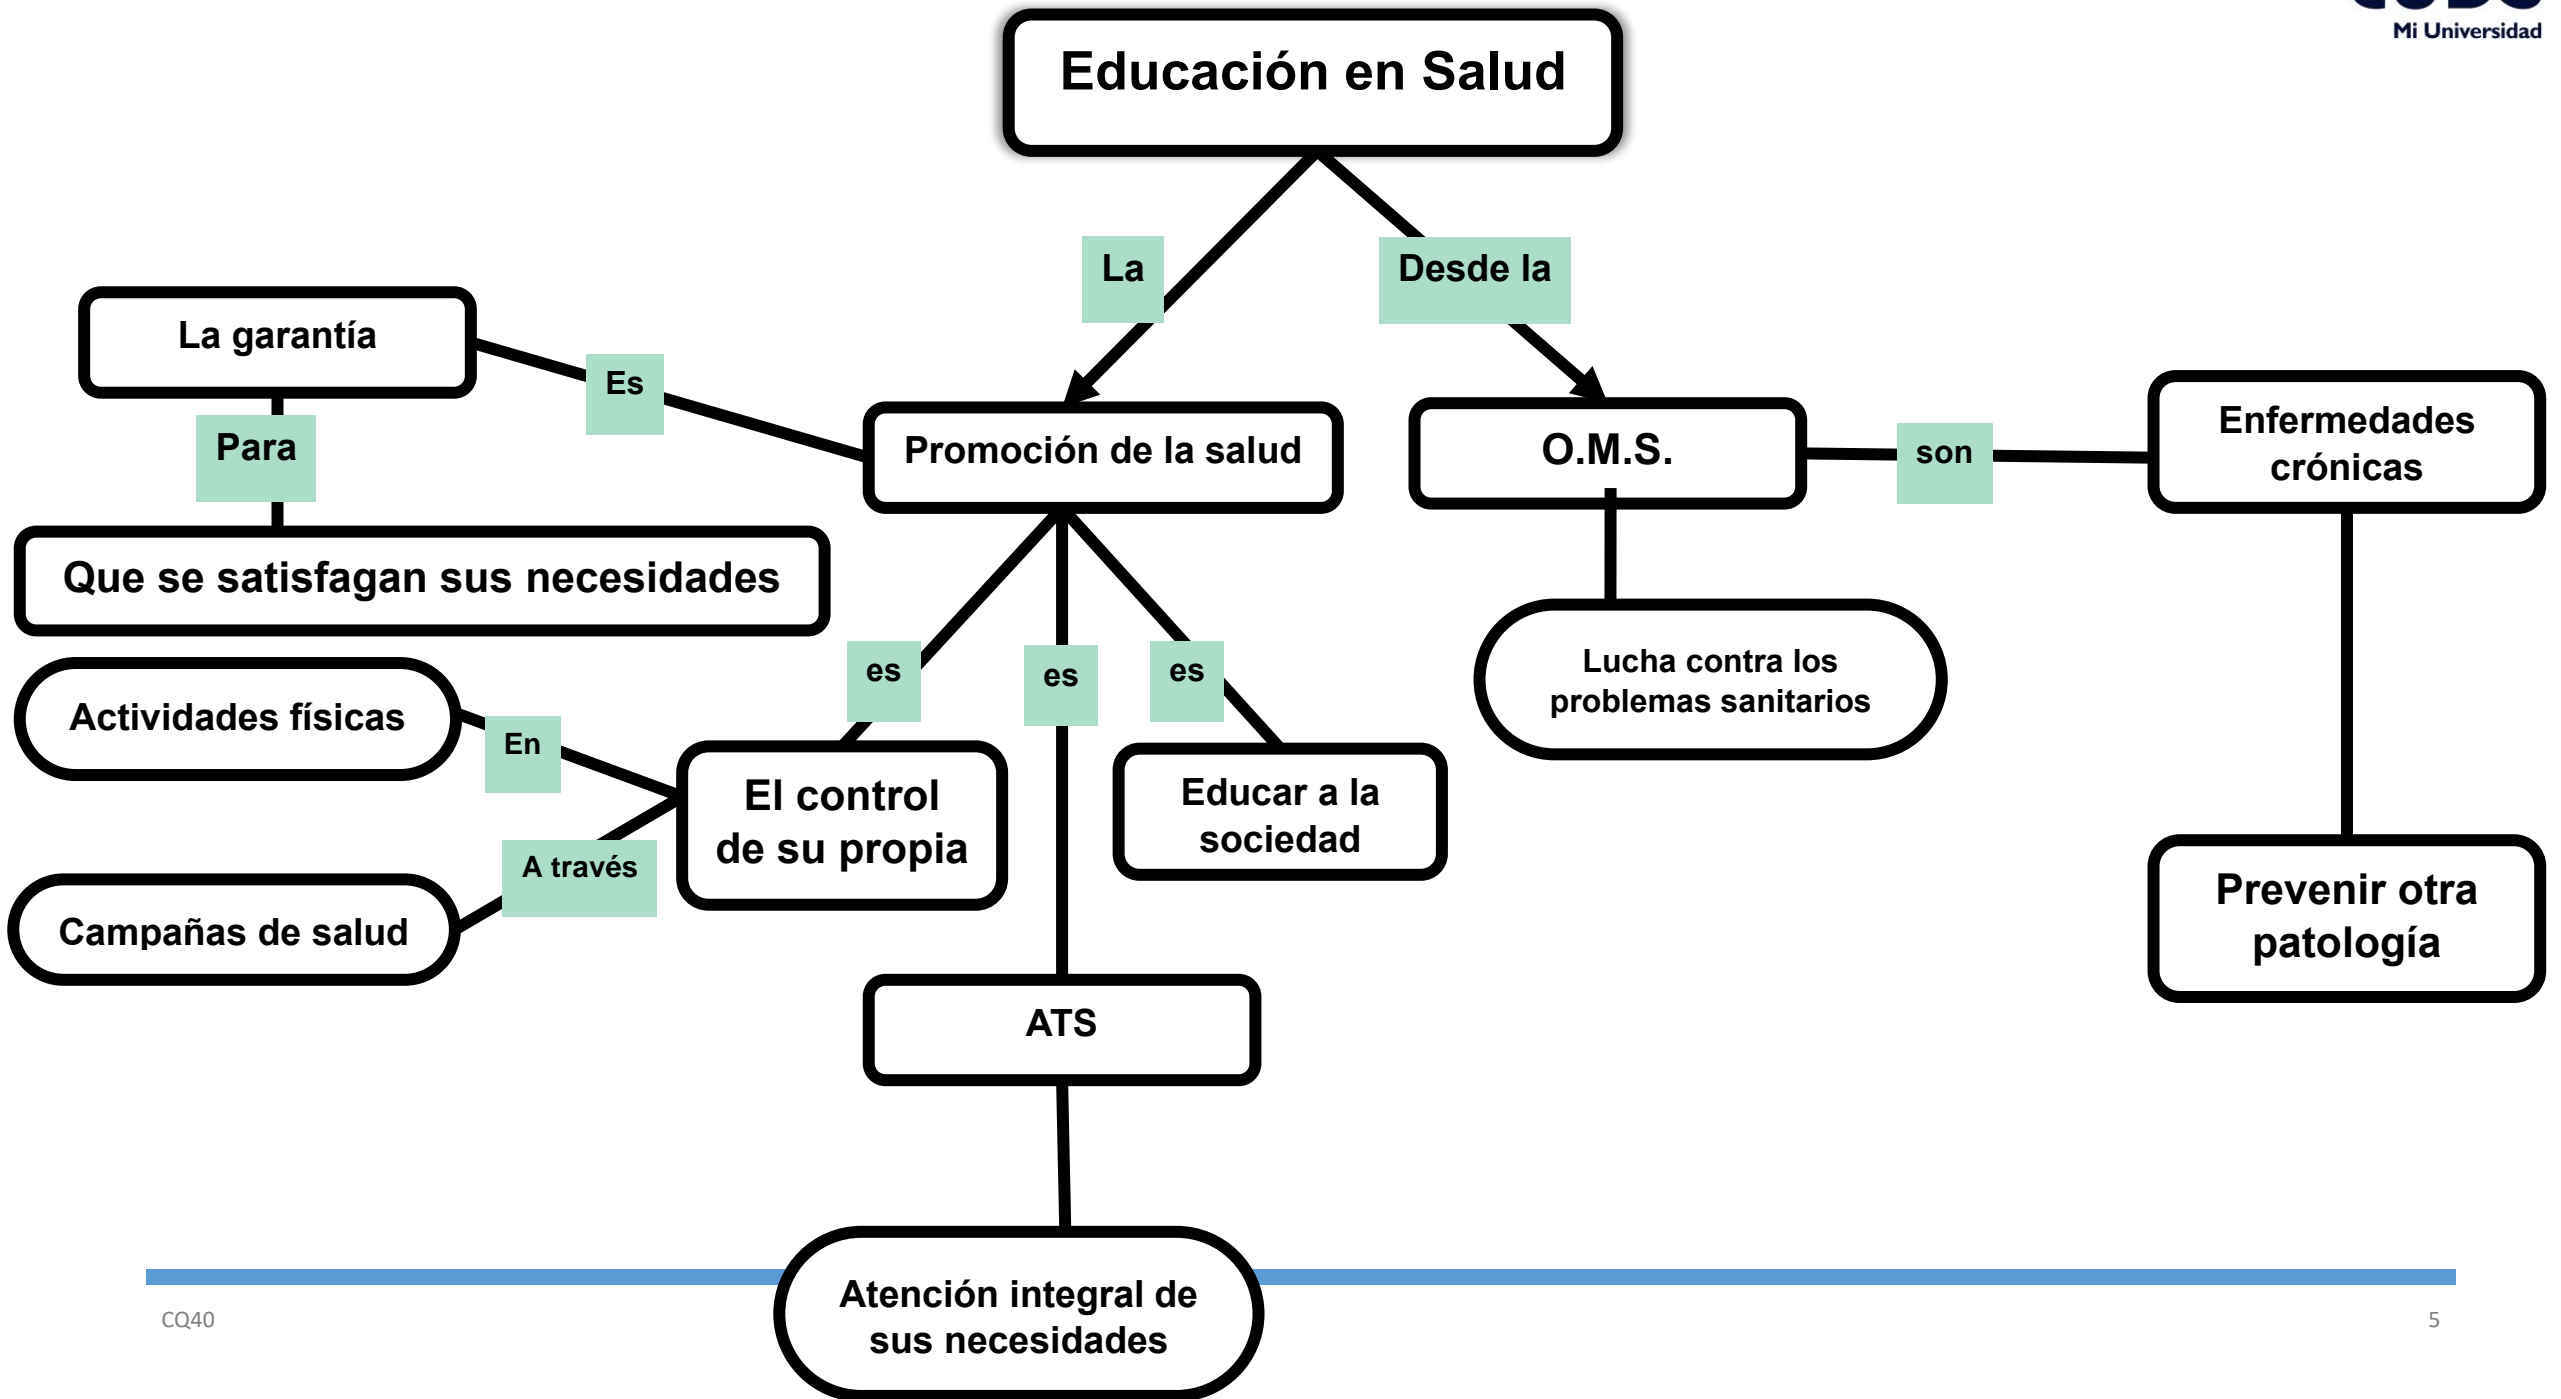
Mi Universidad

Educación en Salud

La

Desde la

La garantía

Es

Promoción de la salud

O.M.S.

son

Enfermedades crónicas

Para

Que se satisfagan sus necesidades

es

es

es

Lucha contra los problemas sanitarios

Actividades físicas

En

El control de su propia

Educar a la sociedad

A través

Campañas de salud

Prevenir otra patología

ATS

Atención integral de sus necesidades

CQ40

5